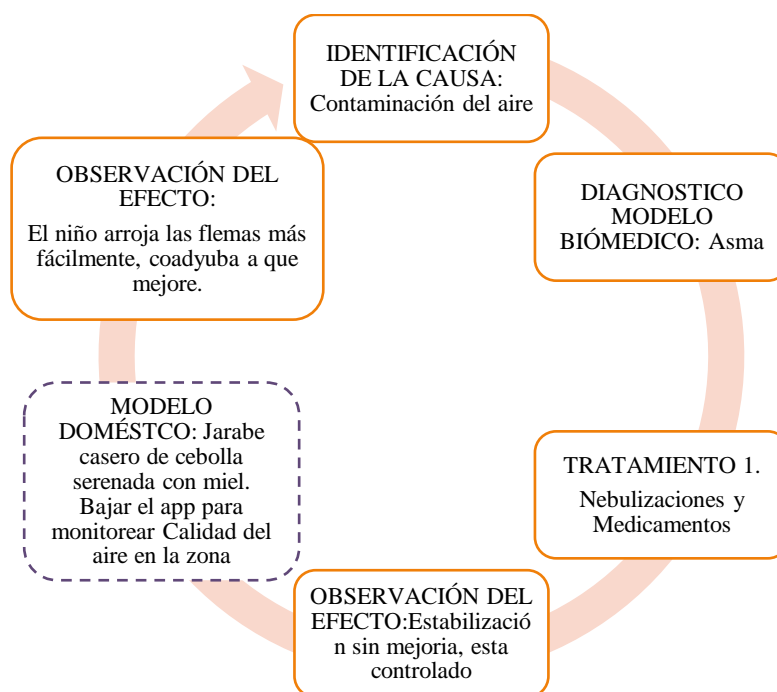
IDENTIFICACIÓN DE LA CAUSA: Contaminación del aire

DIAGNOSTICO MODELO BIÓMEDICO: Asma

TRATAMIENTO 1.

Nebulizaciones y Medicamentos

OBSERVACIÓN DEL EFECTO:Estabilización sin mejoria, esta controlado

MODELO DOMÉSTCO: Jarabe casero de cebolla serenada con miel. Bajar el app para monitorear Calidad del aire en la zona

OBSERVACIÓN DEL EFECTO:

El niño arroja las flemas más fácilmente, coadyuba a que mejore.